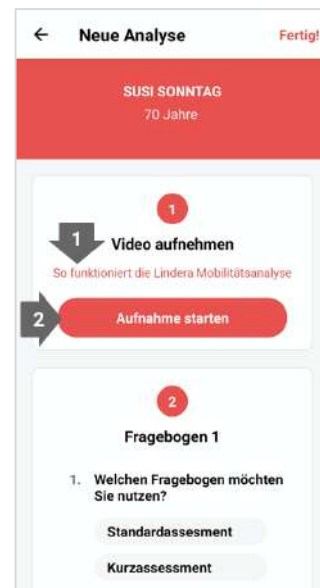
← Neue Analyse Fertig!

SUSI SONNTAG
70 Jahre

1
1 Video aufnehmen
So funktioniert die Lindera Mobilitätsanalyse

2 Aufnahme starten

2
Fragebogen 1

1. Welchen Fragebogen möchten Sie nutzen?

Standardassesment

Kurzassessment